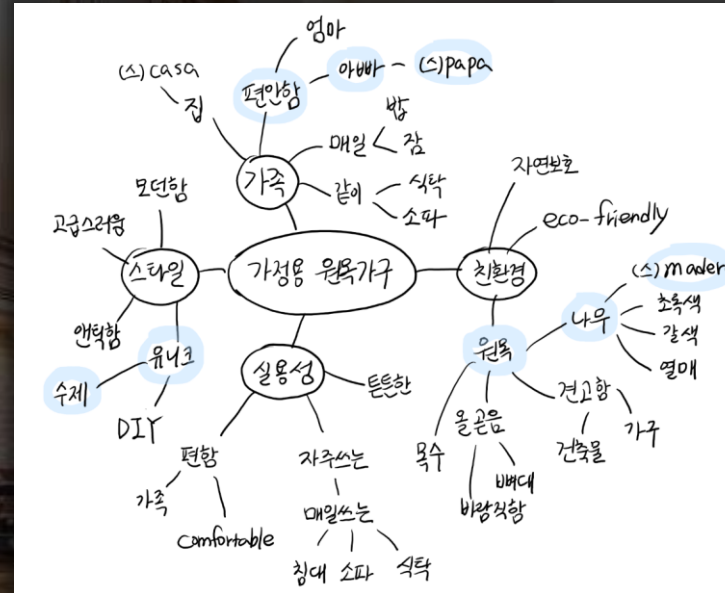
가정용 원목가구

가족
편안함
엄마
아빠 - (스)papa
(스)casa
집
매일 < 밥, 잠
같이 < 식탁, 소파

스타일
모던함
고급스러움
안락함
유니크
수제
DIY

실용성
튼튼한
편함
가족
comfortable
자주쓰는
매일쓰는
침대 소파 식탁

친환경
자연보호
eco-friendly
원목
나무
(스)mader
초록색
갈색
열매
견고함
건축물
가구
올곧음
뼈대
바람직함
목수